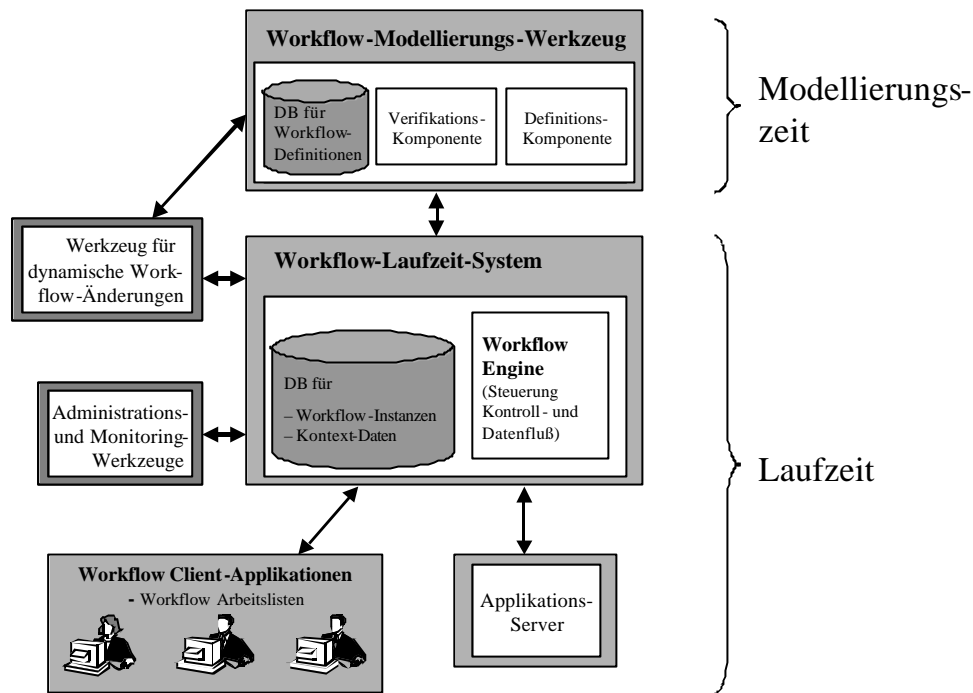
Workflow-Modellierungs-Werkzeug

DB für Workflow-Definitionen

Verifikations-Komponente

Definitions-Komponente

Modellierungszeit

Werkzeug für dynamische Workflow-Änderungen

Workflow-Laufzeit-System

DB für
– Workflow-Instanzen
– Kontext-Daten

Workflow Engine
(Steuerung Kontroll- und Datenfluß)

Administrations- und Monitoring-Werkzeuge

Laufzeit

Workflow Client-Applikationen
- Workflow Arbeitslisten

Applikations-Server